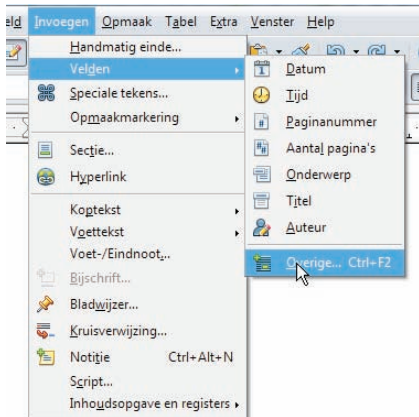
eld Invoegen Opmaak Tabel Extra Venster Help

Handmatig einde...
Velden
Speciale tekens...
Opmaakmarkering
Sectie...
Hyperlink
Koptekst
Voettekst
Voet-/Eindnoot...
Bijschrift...
Bladwijzer...
Kruisverwijzing...
Notitie Ctrl+Alt+N
Script...
Inhoudsopgave en registers

Datum
Tijd
Paginanummer
Aantal pagina's
Onderwerp
Titel
Auteur
Overige... Ctrl+F2